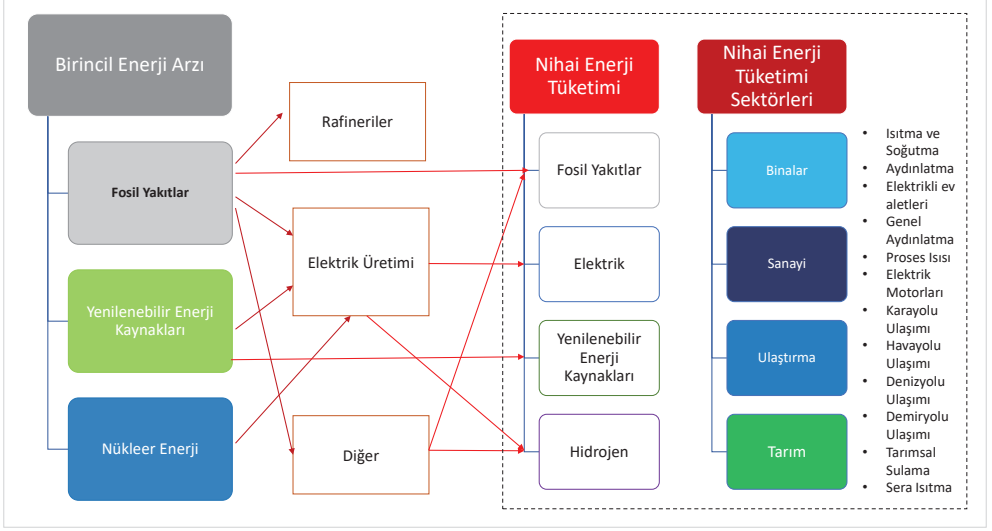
Birincil Enerji Arzı

Fosil Yakıtlar

Yenilenebilir Enerji Kaynakları

Nükleer Enerji

Rafineriler

Elektrik Üretimi

Diğer

Nihai Enerji Tüketimi

Fosil Yakıtlar

Elektrik

Yenilenebilir Enerji Kaynakları

Hidrojen

Nihai Enerji Tüketimi Sektörleri

Binalar

Sanayi

Ulaştırma

Tarım

- Isıtma ve Soğutma
- Aydınlatma
- Elektrikli ev aletleri
- Genel Aydınlatma
- Proses Isısı
- Elektrik Motorları
- Karayolu Ulaşımı
- Havayolu Ulaşımı
- Denizyolu Ulaşımı
- Demiryolu Ulaşımı
- Tarımsal Sulama
- Sera Isıtma